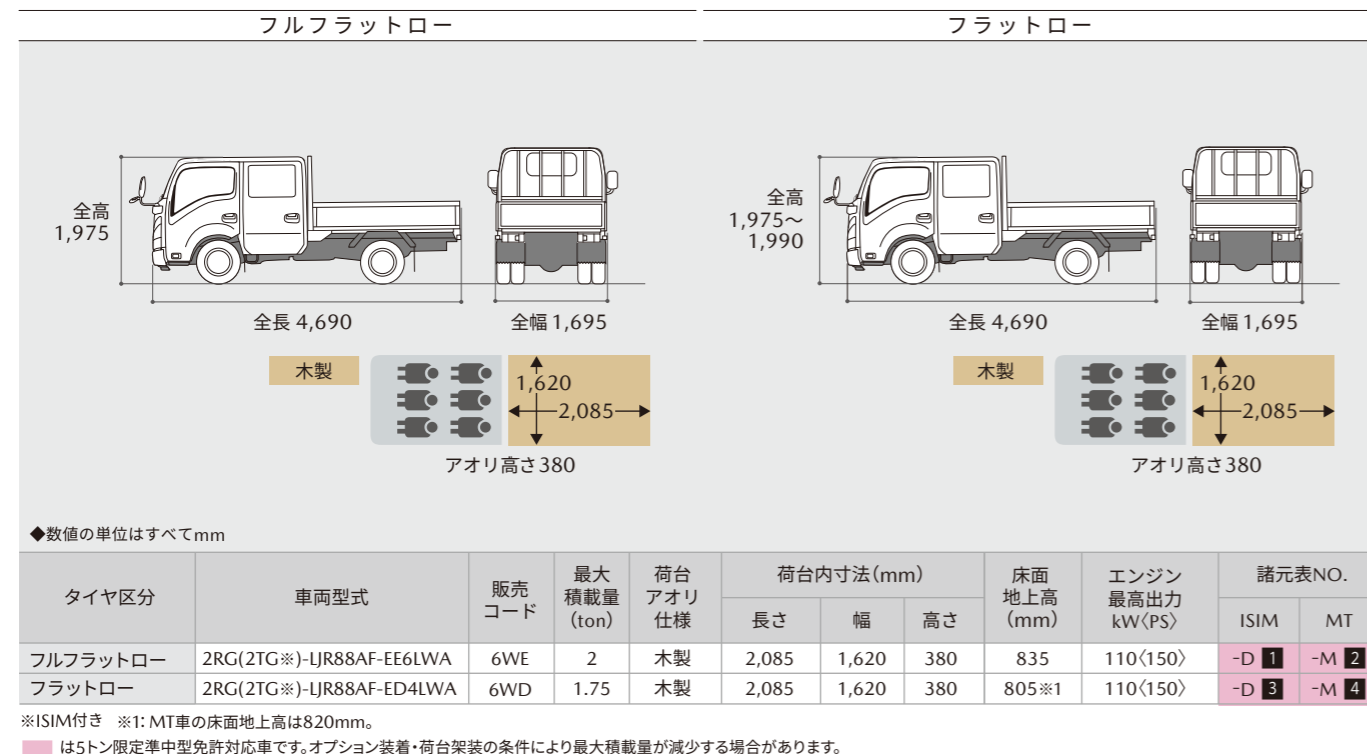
フルフラットロー

全高 1,975

全長 4,690

全幅 1,695

木製

1,620

2,085

アオリ高さ380

フラットロー

全高 1,975～1,990

全長 4,690

全幅 1,695

木製

1,620

2,085

アオリ高さ380

◆数値の単位はすべてmm

| タイヤ区分 | 車両型式 | 販売コード | 最大積載量(ton) | 荷台アオリ仕様 | 荷台内寸法(mm) 長さ | 幅 | 高さ | 床面地上高(mm) | エンジン最高出力kW〈PS〉 | 諸元表NO. ISIM | MT |
|---|---|---|---|---|---|---|---|---|---|---|---|
| フルフラットロー | 2RG(2TG※)-LJR88AF-EE6LWA | 6WE | 2 | 木製 | 2,085 | 1,620 | 380 | 835 | 110〈150〉 | -D 1 | -M 2 |
| フラットロー | 2RG(2TG※)-LJR88AF-ED4LWA | 6WD | 1.75 | 木製 | 2,085 | 1,620 | 380 | 805※1 | 110〈150〉 | -D 3 | -M 4 |

※ISIM付き ※1: MT車の床面地上高は820mm。

は5トン限定準中型免許対応車です。オプション装着・荷台架装の条件により最大積載量が減少する場合があります。